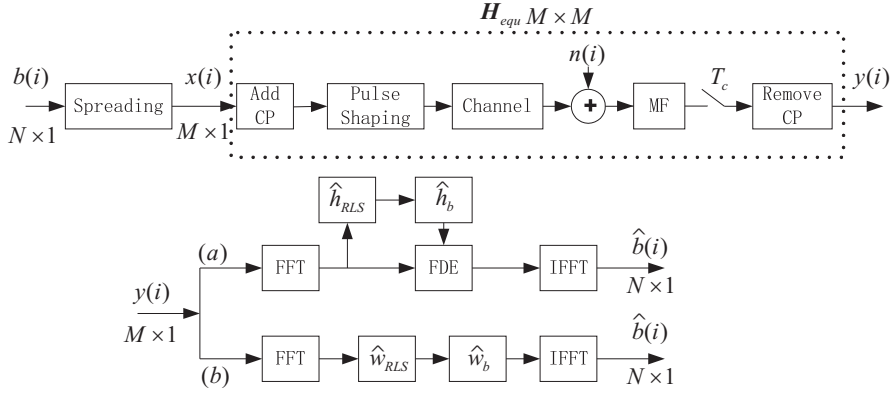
$\boldsymbol{H}_{equ}\ M \times M$

$b(i)$
$N \times 1$
Spreading
$x(i)$
$M \times 1$
Add CP
Pulse Shaping
Channel
$n(i)$
+
MF
$T_c$
Remove CP
$y(i)$

$\hat{h}_{RLS}$
$\hat{h}_b$
$(a)$
FFT
FDE
IFFT
$\hat{b}(i)$
$N \times 1$
$y(i)$
$M \times 1$
$\hat{b}(i)$
FFT
$\hat{w}_{RLS}$
$\hat{w}_b$
IFFT
$N \times 1$
$(b)$